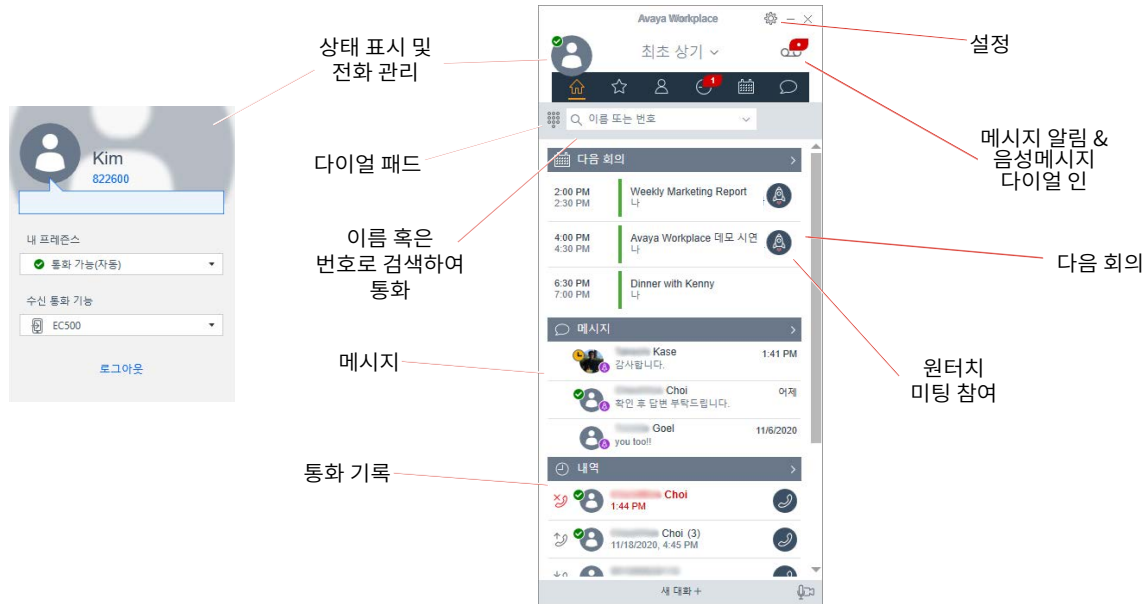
Kim
822600

내 프레즌스
통화 가능(자동)

수신 통화 기능
EC500

로그아웃

상태 표시 및 전화 관리

다이얼 패드

이름 혹은 번호로 검색하여 통화

메시지

통화 기록

Avaya Workplace

최초 상기

1

이름 또는 번호

다음 회의

2:00 PM
2:30 PM
Weekly Marketing Report
나

4:00 PM
4:30 PM
Avaya Workplace 데모 시연
나

6:30 PM
7:00 PM
Dinner with Kenny
나

메시지

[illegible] Kase
감사합니다.
1:41 PM

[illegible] Choi
확인 후 답변 부탁드립니다.
어제

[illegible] Goel
you too!!
11/6/2020

내역

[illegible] Choi
1:44 PM

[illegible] Choi (3)
11/18/2020, 4:45 PM

새 대화 +

설정

메시지 알림 & 음성메시지 다이얼 인

다음 회의

원터치 미팅 참여